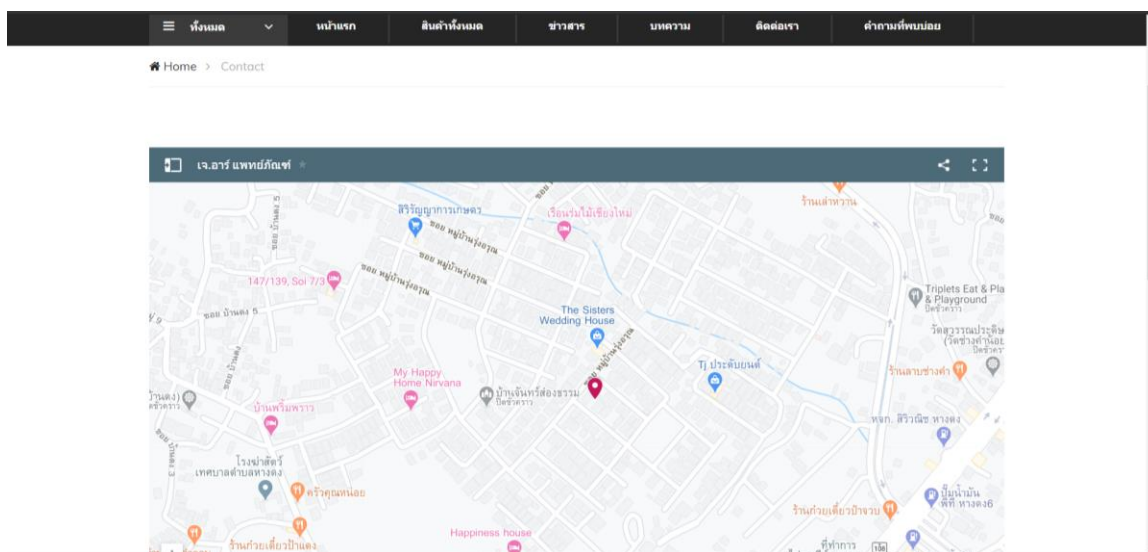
ทั้งหมด
หน้าแรก
สินค้าทั้งหมด
ข่าวสาร
บทความ
ติดต่อเรา
คำถามที่พบบ่อย

Home > Contact

เจ.อาร์ แพทย์ภัณฑ์

ร้านเล่าหว่าน
สิริบัญญาการเกษตร
เรือนร่มไม้เชียงใหม่
ซอย หมู่บ้านรุ่งอรุณ
ซอย หมู่บ้านรุ่งอรุณ
ซอย หมู่บ้านรุ่งอรุณ
147/139, Soi 7/3
ซอย บ้านดง 5
The Sisters Wedding House
Triplets Eat & Pla & Playground
วัดสุวรรณประดิษ (วัดช่างคำน้อย)
Tj ประดับยนต์
My Happy Home Nirvana
บ้านจันทร์ส่องธรรม
ร้านลาบช่างคำ
บ้านพริ้มพราว
หจก. ศิริวณิช หางดง
โรงฆ่าสัตว์ เทศบาลตำบลหางดง
ครัวคุณหน่อย
ปั๊มน้ำมัน พีที หางดง6
ร้านก๋วยเตี๋ยวป้าจวบ
Happiness house
ร้านก๋วยเตี๋ยวป้าแดง
ที่ทำการ
108